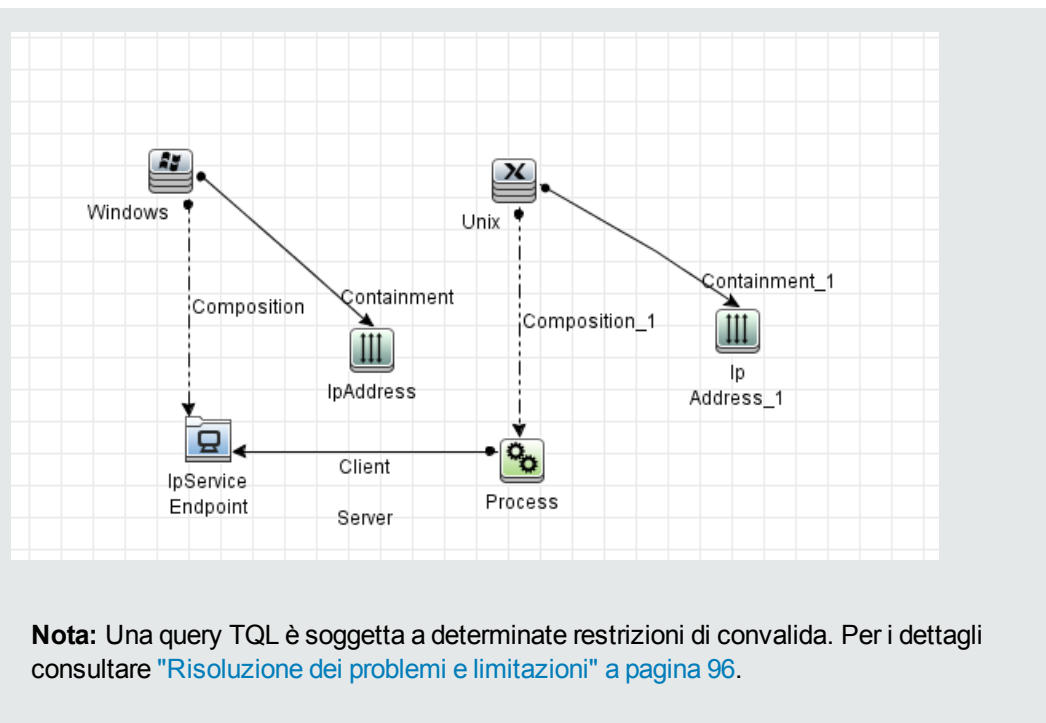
Windows

Composition

Containment

IpAddress

IpService Endpoint

Client

Server

Unix

Composition_1

Containment_1

Ip Address_1

Process

**Nota:** Una query TQL è soggetta a determinate restrizioni di convalida. Per i dettagli consultare "Risoluzione dei problemi e limitazioni" a pagina 96.